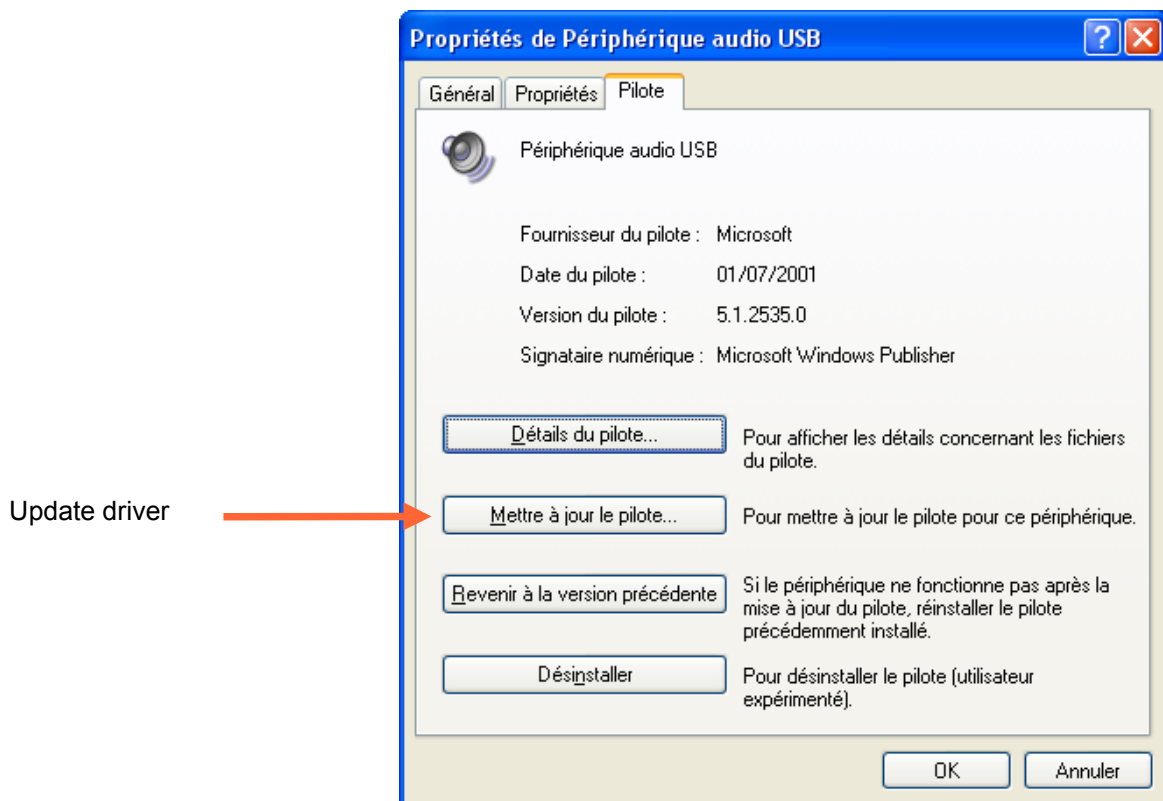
Propriétés de Périphérique audio USB

?

Général | Propriétés | Pilote

Périphérique audio USB

Fournisseur du pilote : Microsoft

Date du pilote : 01/07/2001

Version du pilote : 5.1.2535.0

Signataire numérique : Microsoft Windows Publisher

Détails du pilote...

Pour afficher les détails concernant les fichiers du pilote.

Update driver

Mettre à jour le pilote...

Pour mettre à jour le pilote pour ce périphérique.

Revenir à la version précédente

Si le périphérique ne fonctionne pas après la mise à jour du pilote, réinstaller le pilote précédemment installé.

Désinstaller

Pour désinstaller le pilote (utilisateur expérimenté).

OK

Annuler